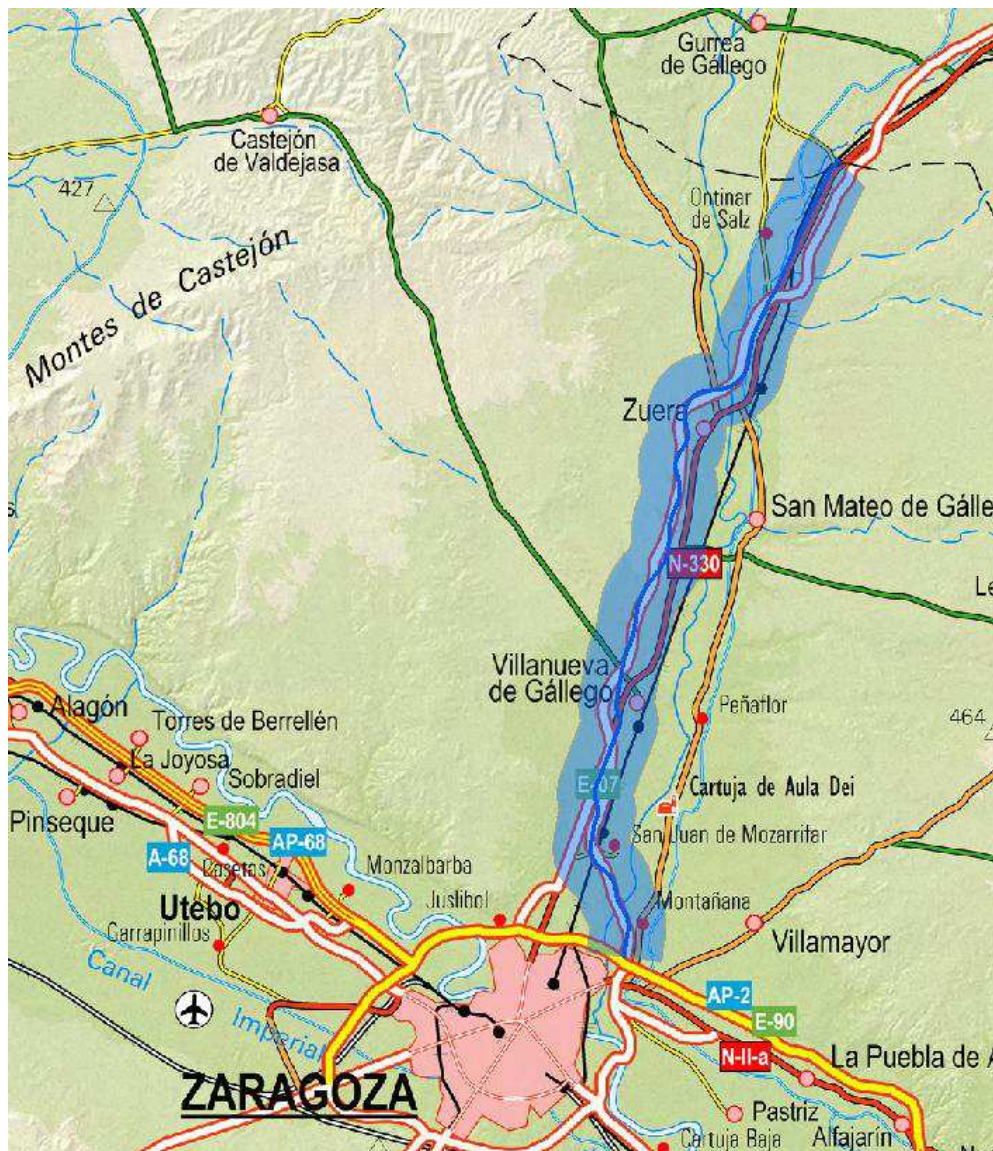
Gurrea de Gállego
Castejón de Valdejasa
427
Montes de Castejón
Ontinar de Salz
Zuera
San Mateo de Gálle
N-330
Le
s
Villanueva de Gállego
Peñaflor
464
Alagón
Torres de Berrellén
La Joyosa
Sobradiel
Cartuja de Aula Dei
E-07
E-804
Pinseque
AP-68
San Juan de Mozarrifar
A-68
Casetas
Monzalbarba
Utebo
Juslibol
Montañana
Garrapinillos
Villamayor
Canal
Imperial
AP-2
E-90
N-II-a
La Puebla de A
ZARAGOZA
Pastriz
Cartuja Baja
Alfajarín